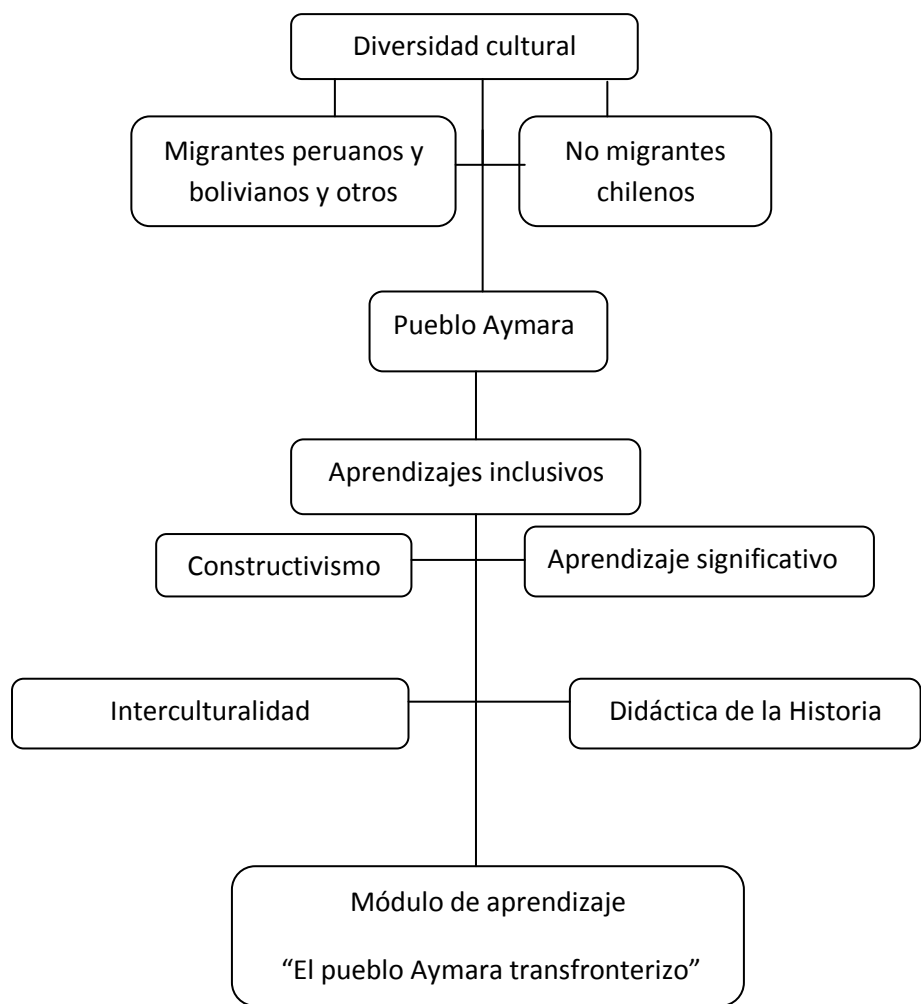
Diversidad cultural

Migrantes peruanos y bolivianos y otros

No migrantes chilenos

Pueblo Aymara

Aprendizajes inclusivos

Constructivismo

Aprendizaje significativo

Interculturalidad

Didáctica de la Historia

Módulo de aprendizaje

“El pueblo Aymara transfronterizo”